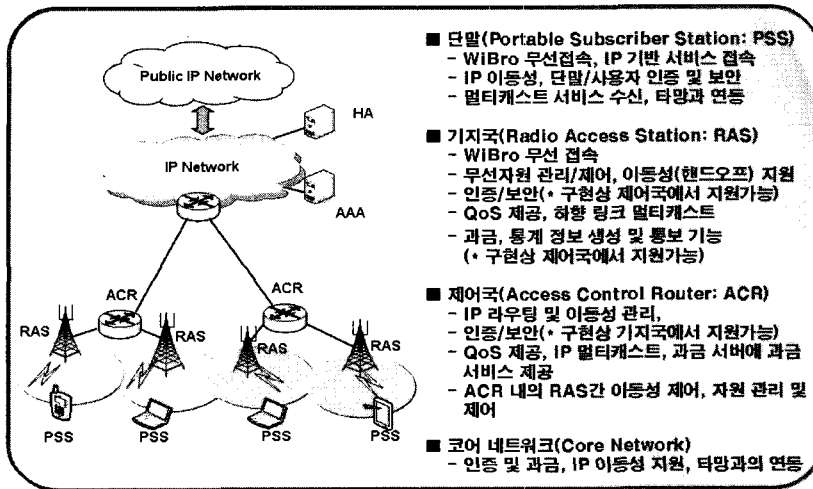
Public IP Network

HA

IP Network

AAA

ACR

ACR

RAS

RAS

RAS

RAS

PSS

PSS

PSS

PSS

■ 단말(Portable Subscriber Station: PSS)
- WiBro 무선접속, IP 기반 서비스 접속
- IP 이동성, 단말/사용자 인증 및 보안
- 멀티캐스트 서비스 수신, 타망과 연동

■ 기지국(Radio Access Station: RAS)
- WiBro 무선 접속
- 무선자원 관리/제어, 이동성(핸드오프) 지원
- 인증/보안(* 구현상 제어국에서 지원가능)
- QoS 제공, 하향 링크 멀티캐스트
- 과금, 통계 정보 생성 및 통보 기능 (* 구현상 제어국에서 지원가능)

■ 제어국(Access Control Router: ACR)
- IP 라우팅 및 이동성 관리,
- 인증/보안(* 구현상 기지국에서 지원가능)
- QoS 제공, IP 멀티캐스트, 과금 서버에 과금 서비스 제공
- ACR 내의 RAS간 이동성 제어, 자원 관리 및 제어

■ 코어 네트워크(Core Network)
- 인증 및 과금, IP 이동성 지원, 타망과의 연동